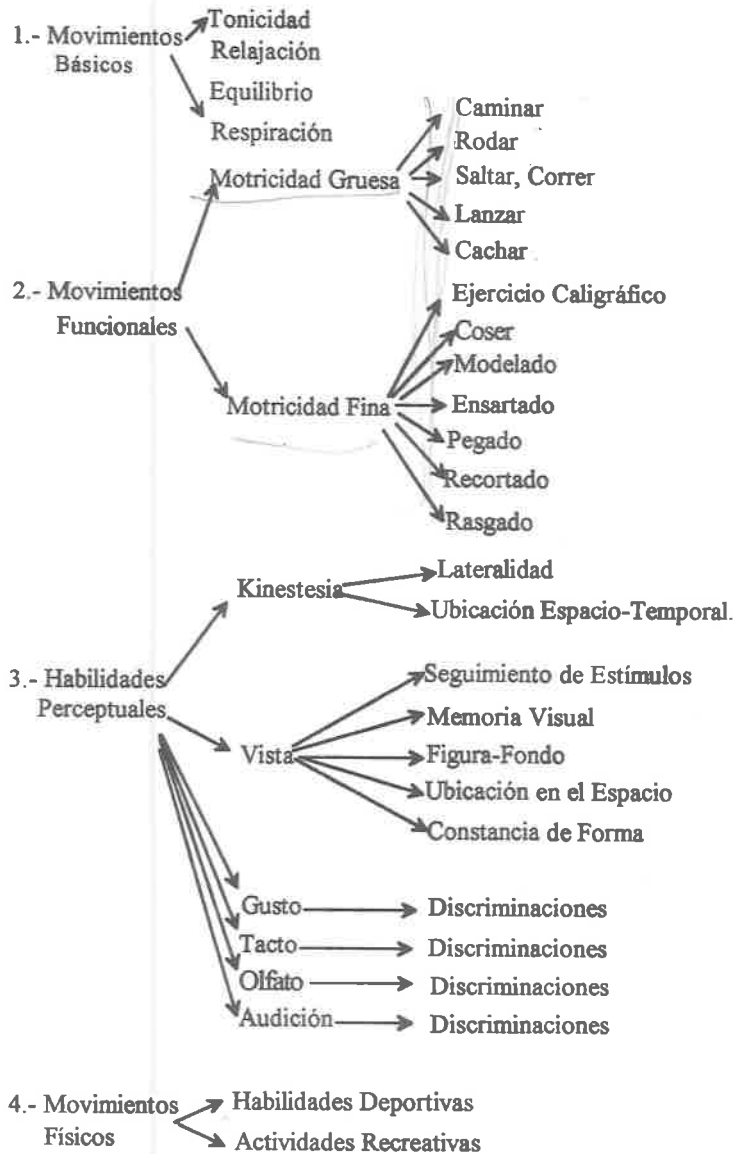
1.- Movimientos Básicos

Tonicidad
Relajación
Equilibrio
Respiración

2.- Movimientos Funcionales

Motricidad Gruesa
Caminar
Rodar
Saltar, Correr
Lanzar
Cachar

Motricidad Fina
Ejercicio Caligráfico
Coser
Modelado
Ensartado
Pegado
Recortado
Rasgado

3.- Habilidades Perceptuales

Kinestesia
Lateralidad
Ubicación Espacio-Temporal.

Vista
Seguimiento de Estímulos
Memoria Visual
Figura-Fondo
Ubicación en el Espacio
Constancia de Forma

Gusto → Discriminaciones
Tacto → Discriminaciones
Olfato → Discriminaciones
Audición → Discriminaciones

4.- Movimientos Físicos

Habilidades Deportivas
Actividades Recreativas